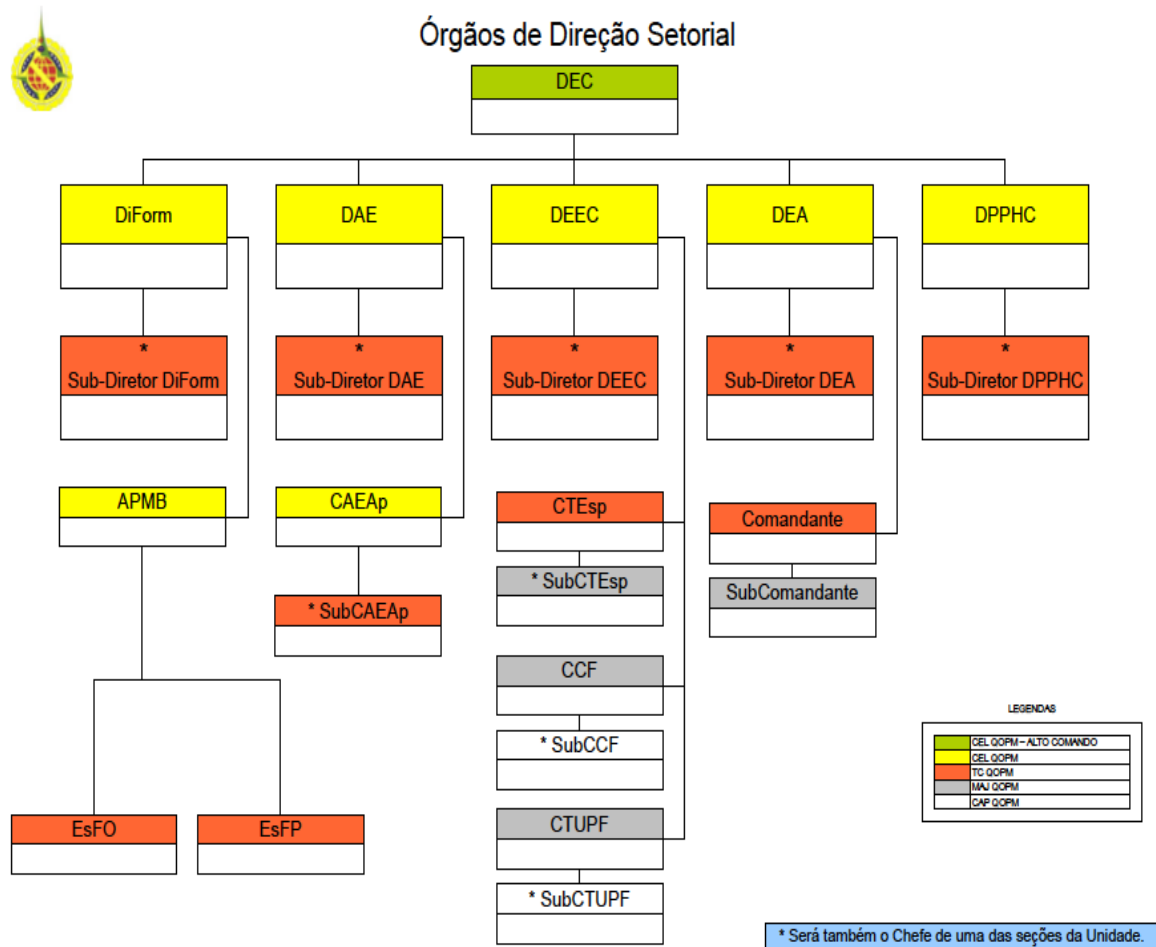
Órgãos de Direção Setorial

DEC

DiForm

DAE

DEEC

DEA

DPPHC

*
Sub-Diretor DiForm

*
Sub-Diretor DAE

*
Sub-Diretor DEEC

*
Sub-Diretor DEA

*
Sub-Diretor DPPHC

APMB

CAEAp

CTEsp

Comandante

* SubCTEsp

SubComandante

* SubCAEAp

CCF

* SubCCF

CTUPF

* SubCTUPF

EsFO

EsFP

LEGENDAS

CEL QOPM – ALTO COMANDO
CEL QOPM
TC QOPM
MAJ QOPM
CAP QOPM

* Será também o Chefe de uma das seções da Unidade.